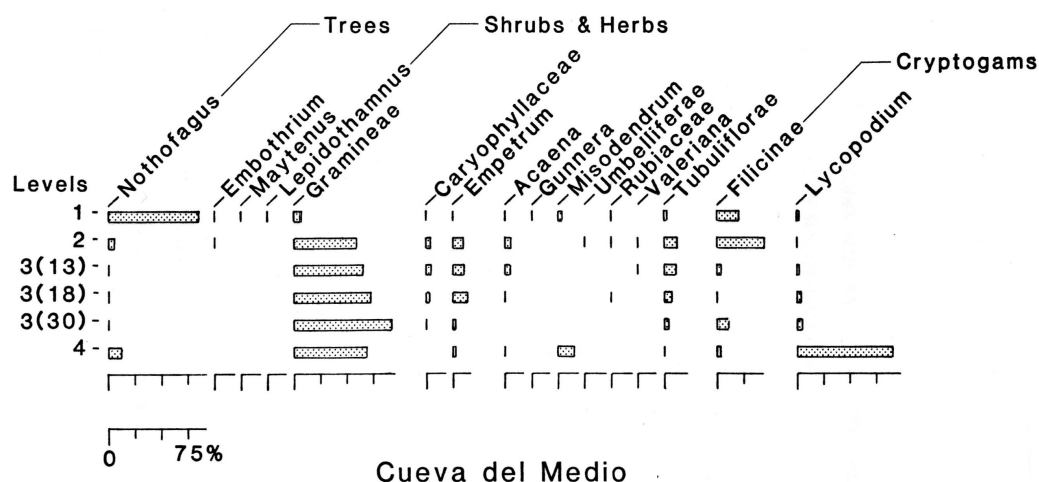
Trees
Shrubs & Herbs
Cryptogams

Nothofagus
Embothrium
Maytenus
Lepidothamnus
Gramineae
Caryophyllaceae
Empetrum
Acaena
Gunnera
Misodendrum
Umbelliferae
Rubiaceae
Valeriana
Tubuliflorae
Filicinae
Lycopodium

Levels
1 -
2 -
3(13) -
3(18) -
3(30) -
4 -

0
75%

Cueva del Medio